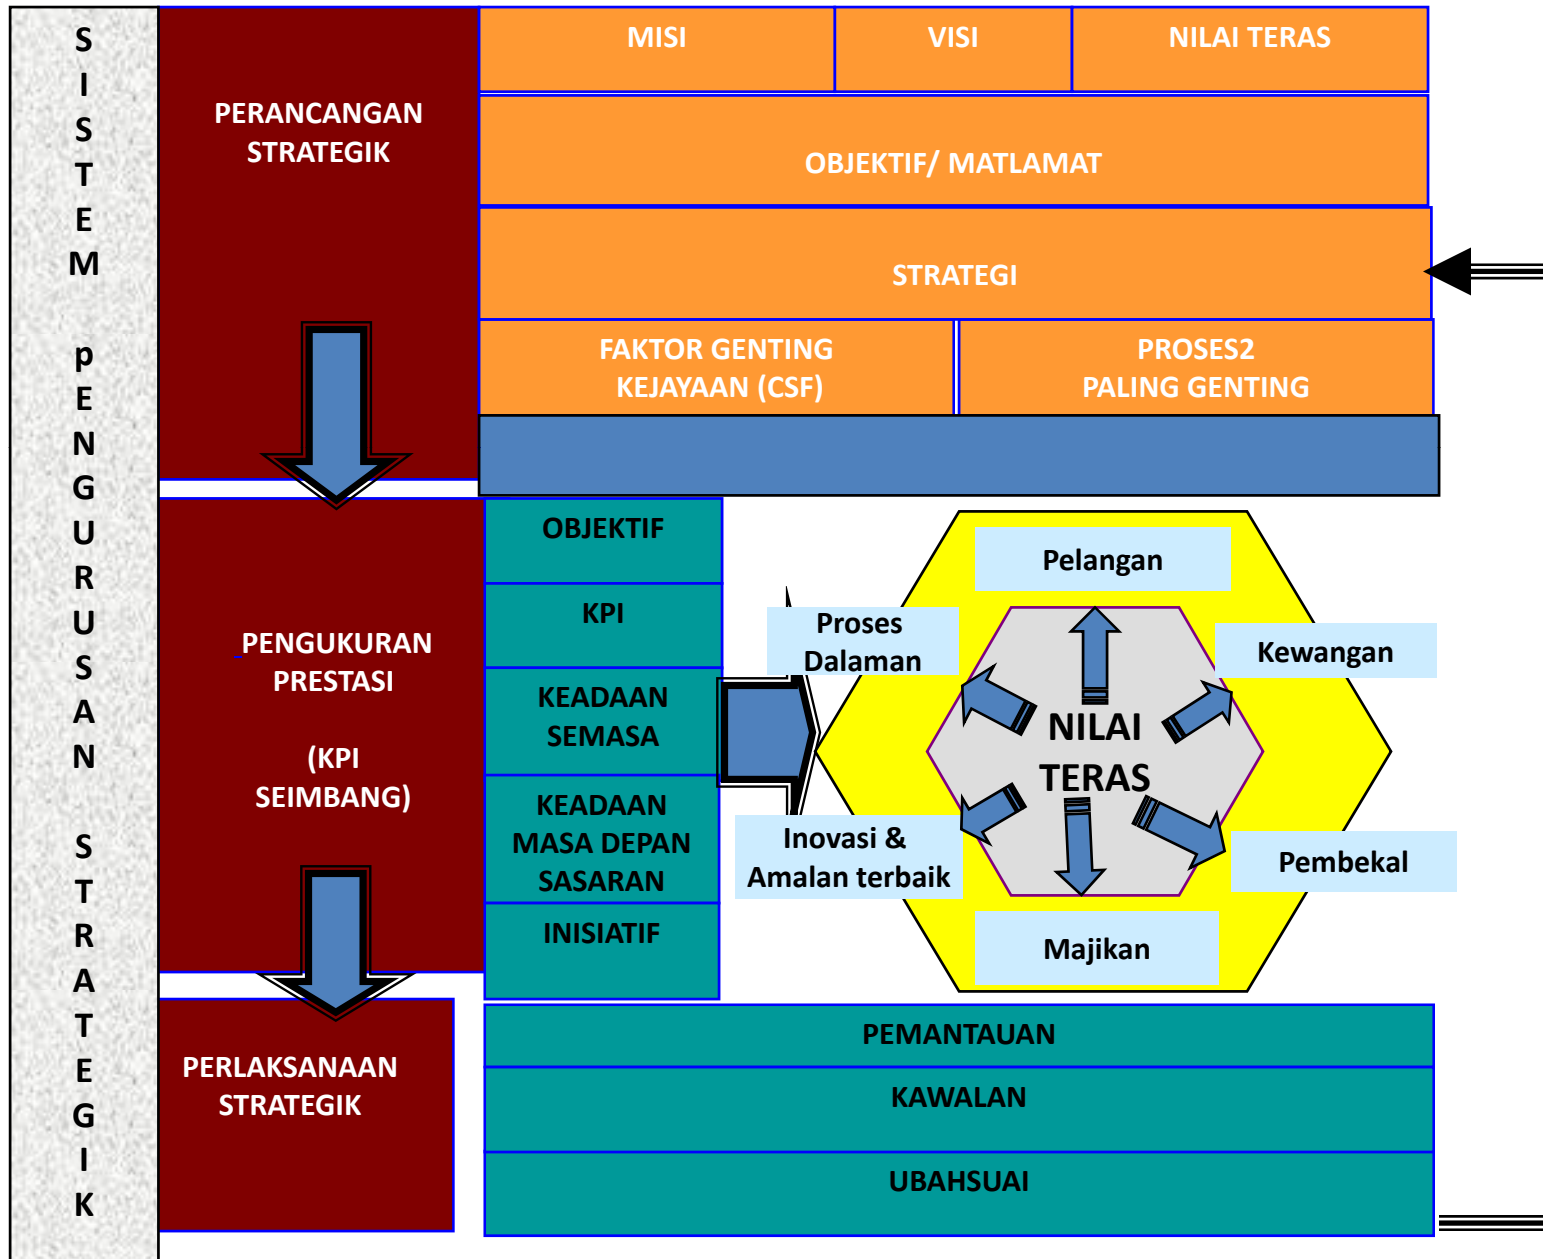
SISTEM pENGURUSAN STRATEGIK

PERANCANGAN STRATEGIK

MISI

VISI

NILAI TERAS

OBJEKTIF/ MATLAMAT

STRATEGI

FAKTOR GENTING KEJAYAAN (CSF)

PROSES2 PALING GENTING

PENGUKURAN PRESTASI

(KPI SEIMBANG)

OBJEKTIF

KPI

KEADAAN SEMASA

KEADAAN MASA DEPAN SASARAN

INISIATIF

Pelangan

Proses Dalaman

Kewangan

NILAI TERAS

Inovasi & Amalan terbaik

Pembekal

Majikan

PERLAKSANAAN STRATEGIK

PEMANTAUAN

KAWALAN

UBAHSUAI